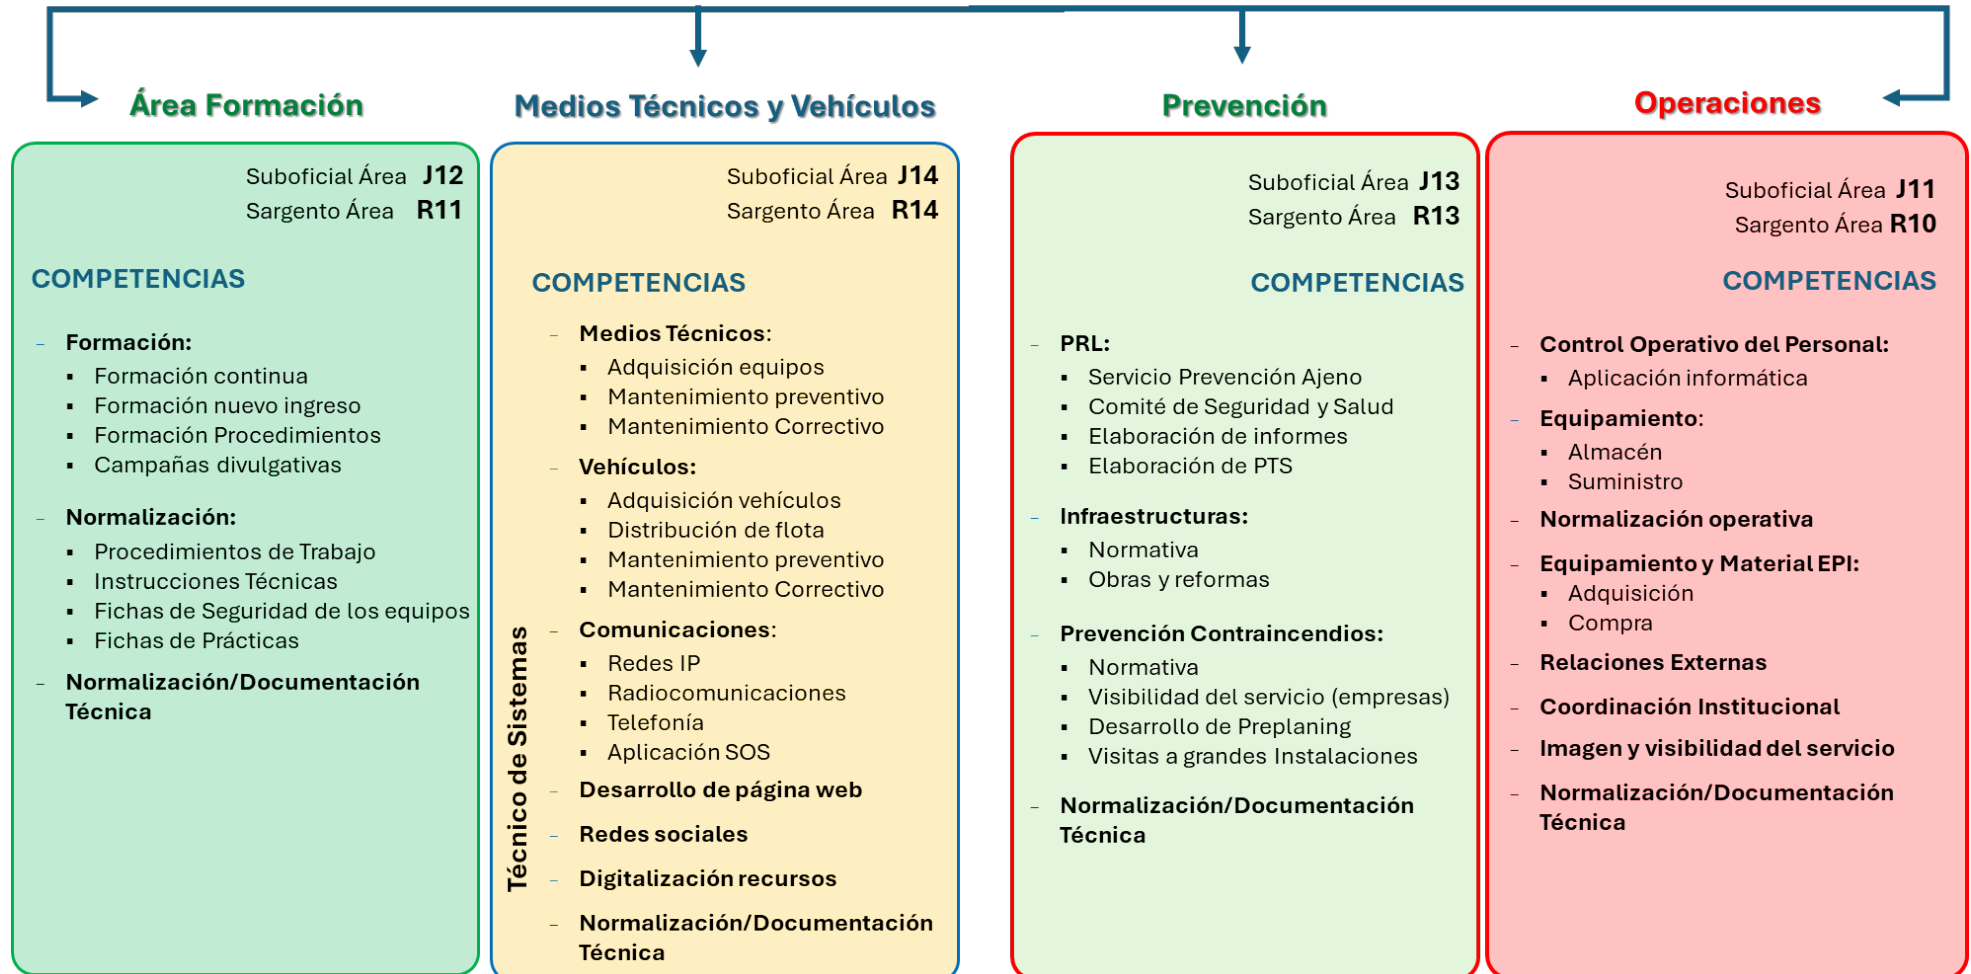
Área Formación

Suboficial Área J12
Sargento Área R11

COMPETENCIAS

– Formación:
▪ Formación continua
▪ Formación nuevo ingreso
▪ Formación Procedimientos
▪ Campañas divulgativas

– Normalización:
▪ Procedimientos de Trabajo
▪ Instrucciones Técnicas
▪ Fichas de Seguridad de los equipos
▪ Fichas de Prácticas

– Normalización/Documentación Técnica

Medios Técnicos y Vehículos

Suboficial Área J14
Sargento Área R14

COMPETENCIAS

– Medios Técnicos:
▪ Adquisición equipos
▪ Mantenimiento preventivo
▪ Mantenimiento Correctivo

– Vehículos:
▪ Adquisición vehículos
▪ Distribución de flota
▪ Mantenimiento preventivo
▪ Mantenimiento Correctivo

– Comunicaciones:
▪ Redes IP
▪ Radiocomunicaciones
▪ Telefonía
▪ Aplicación SOS

– Desarrollo de página web

– Redes sociales

– Digitalización recursos

– Normalización/Documentación Técnica

Técnico de Sistemas

Prevención

Suboficial Área J13
Sargento Área R13

COMPETENCIAS

– PRL:
▪ Servicio Prevención Ajeno
▪ Comité de Seguridad y Salud
▪ Elaboración de informes
▪ Elaboración de PTS

– Infraestructuras:
▪ Normativa
▪ Obras y reformas

– Prevención Contraincendios:
▪ Normativa
▪ Visibilidad del servicio (empresas)
▪ Desarrollo de Preplaning
▪ Visitas a grandes Instalaciones

– Normalización/Documentación Técnica

Operaciones

Suboficial Área J11
Sargento Área R10

COMPETENCIAS

– Control Operativo del Personal:
▪ Aplicación informática

– Equipamiento:
▪ Almacén
▪ Suministro

– Normalización operativa

– Equipamiento y Material EPI:
▪ Adquisición
▪ Compra

– Relaciones Externas

– Coordinación Institucional

– Imagen y visibilidad del servicio

– Normalización/Documentación Técnica